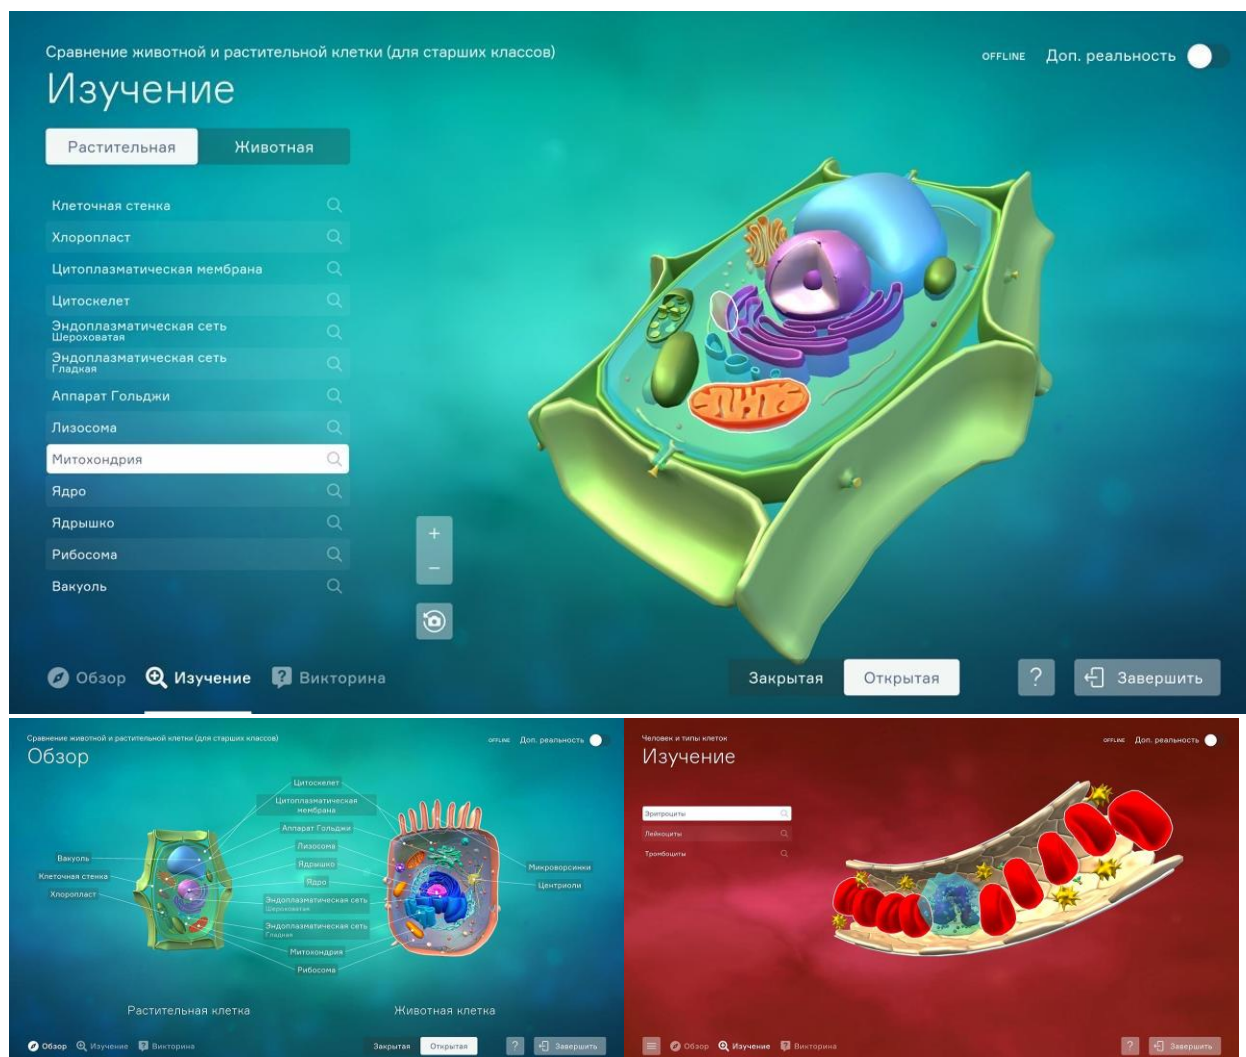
Сравнение животной и растительной клетки (для старших классов)

OFFLINE Доп. реальность

Изучение

Растительная | Животная

Клеточная стенка
Хлоропласт
Цитоплазматическая мембрана
Цитоскелет
Эндоплазматическая сеть Шероховатая
Эндоплазматическая сеть Гладкая
Аппарат Гольджи
Лизосома
Митохондрия
Ядро
Ядрышко
Рибосома
Вакуоль

+
−

Обзор | Изучение | Викторина

Закрытая | Открытая

?

Завершить

Сравнение животной и растительной клетки (для старших классов)

OFFLINE Доп. реальность

Обзор

Вакуоль
Клеточная стенка
Хлоропласт
Цитоскелет
Цитоплазматическая мембрана
Аппарат Гольджи
Лизосома
Ядрышко
Ядро
Эндоплазматическая сеть Шероховатая
Эндоплазматическая сеть Гладкая
Митохондрия
Рибосома
Микроворсинки
Центриоли

Растительная клетка
Животная клетка

Обзор | Изучение | Викторина

Закрытая | Открытая

?

Завершить

Человек и типы клеток

OFFLINE Доп. реальность

Изучение

Эритроциты
Лейкоциты
Тромбоциты

Обзор | Изучение | Викторина

?

Завершить